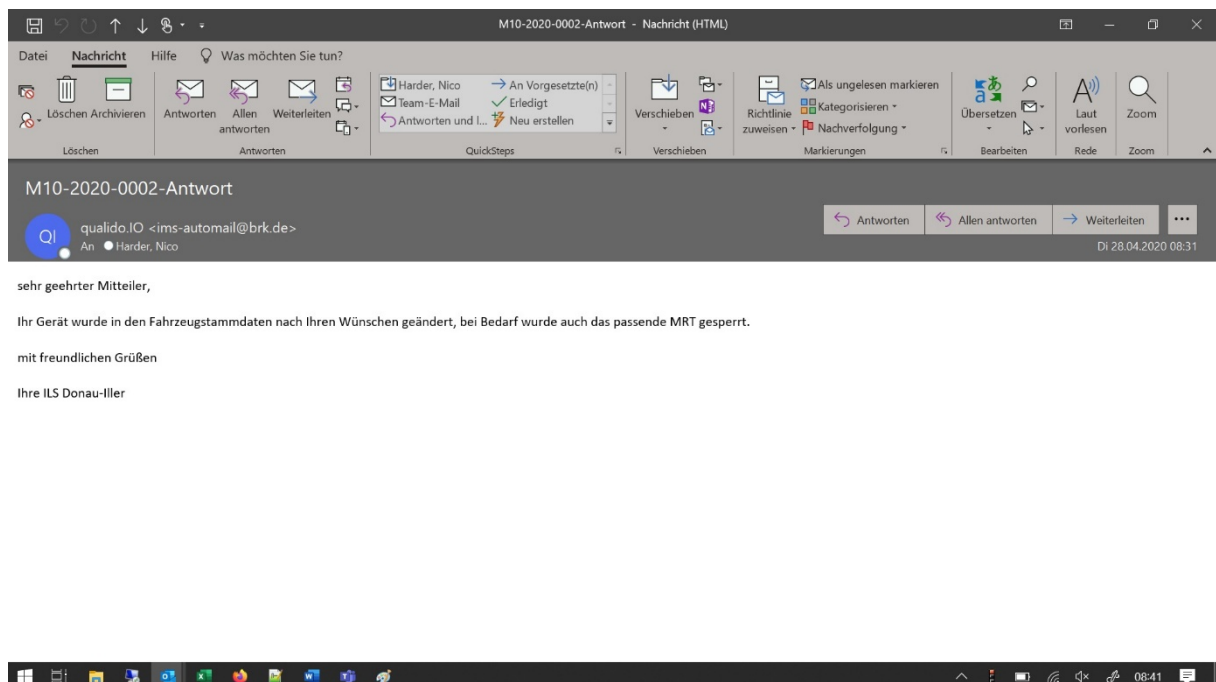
M10-2020-0002-Antwort - Nachricht (HTML)

Datei Nachricht Hilfe Was möchten Sie tun?

Löschen Archivieren
Löschen

Antworten Allen antworten Weiterleiten
Antworten

Harder, Nico
Team-E-Mail
Antworten und l...
An Vorgesetzte(n)
Erledigt
Neu erstellen
QuickSteps

Verschieben
Verschieben

Richtlinie zuweisen
Als ungelesen markieren
Kategorisieren
Nachverfolgung
Markierungen

Übersetzen
Bearbeiten

Laut vorlesen
Rede

Zoom
Zoom

M10-2020-0002-Antwort

QI qualido.IO <ims-automail@brk.de>
An Harder, Nico

Antworten Allen antworten Weiterleiten ...
Di 28.04.2020 08:31

sehr geehrter Mitteiler,

Ihr Gerät wurde in den Fahrzeugstammdaten nach Ihren Wünschen geändert, bei Bedarf wurde auch das passende MRT gesperrt.

mit freundlichen Grüßen

Ihre ILS Donau-Iller

08:41